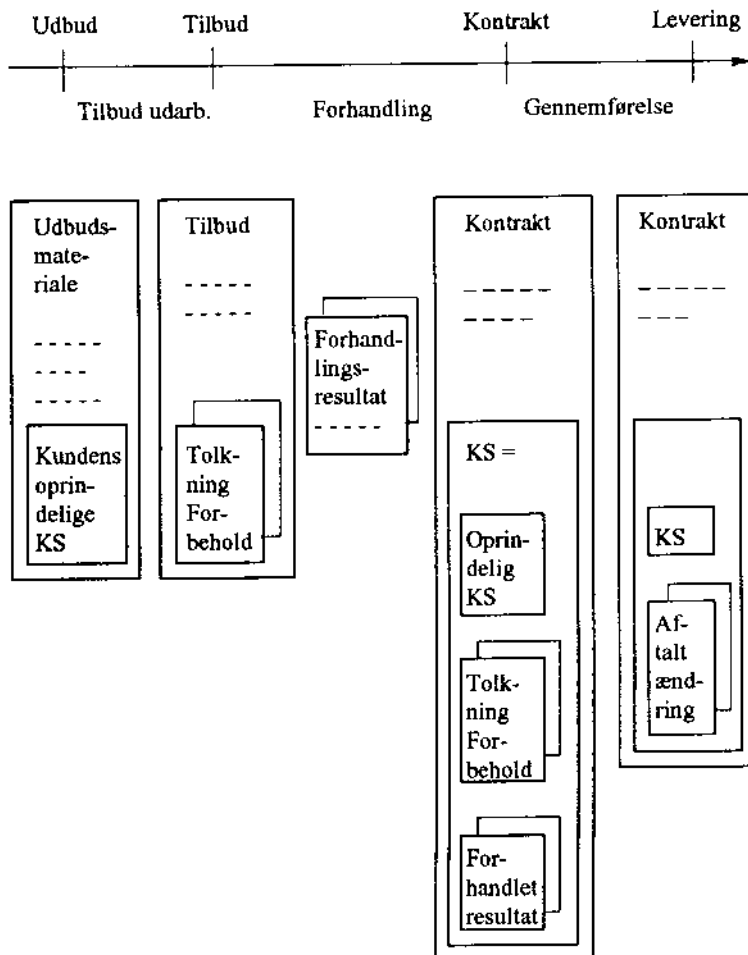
Udbud Tilbud Kontrakt Levering

Tilbud udarb. Forhandling Gennemførelse

Udbudsmateriale

- - - - -
- - - -
- - - - -

Kundens oprindelige KS

Tilbud

- - - - -
- - - - -

Tolkning Forbehold

Forhandlingsresultat

- - - - -

Kontrakt

- - - - -
- - - -

KS =

Oprindelig KS

Tolkning Forbehold

Forhandlet resultat

Kontrakt

- - - - -
- - -

KS

Aftalt ændring